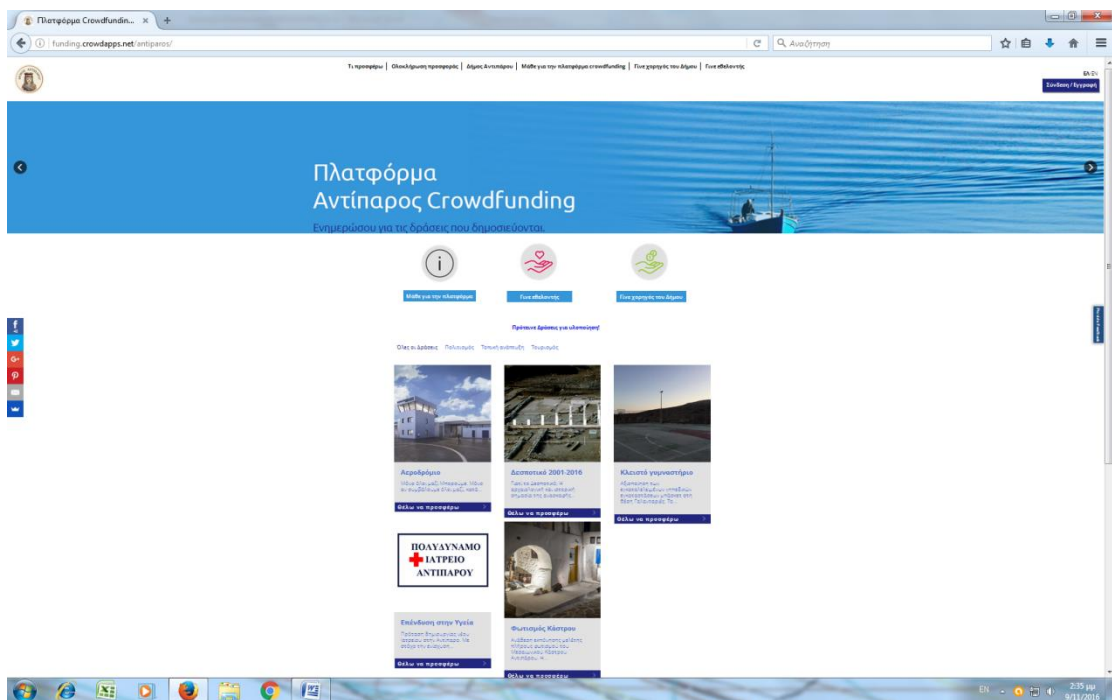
Πλατφόρμα Crowdfundin... ×

funding.crowdapps.net/antiparos/

Αναζήτηση

Τι προσφέρω | Ολοκλήρωση προσφοράς | Δήμος Αντιπάρου | Μάθε για την πλατφόρμα crowdfunding | Γίνε χορηγός του Δήμου | Γίνε εθελοντής

EN EN

Σύνδεση / Εγγραφή

Πλατφόρμα Αντίπαρος Crowdfunding

Ενημερώσου για τις δράσεις που δημοσιεύονται.

Μάθε για την πλατφόρμα

Γίνε εθελοντής

Γίνε χορηγός του Δήμου

Πρότεινε Δράσεις για υλοποίηση!

Όλες οι δράσεις Πολιτισμός Τοπική ανάπτυξη Τουρισμός

Αεροδρόμιο

Μέσω όλοι μαζί Μπορούμε. Μέσω συνεισφέρουμε όλοι μαζί, κατά...

Θέλω να προσφέρω

Δεσποτικό 2001-2016

Τμήμα Δεσποτικό. Η αρχαιολογική ανασκαφή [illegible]

Θέλω να προσφέρω

Κλειστό γυμναστήριο

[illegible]

Θέλω να προσφέρω

ΠΟΛΥΔΥΝΑΜΟ ΙΑΤΡΕΙΟ ΑΝΤΙΠΑΡΟΥ

Επένδυση στην Υγεία

Πρόταση δημιουργίας νέου ιατρείου στην Αντίπαρο. Να σταθεί στην ανάγκη...

Θέλω να προσφέρω

Φωτισμός Κάστρου

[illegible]

Θέλω να προσφέρω

EN 2:35 μμ 9/11/2016